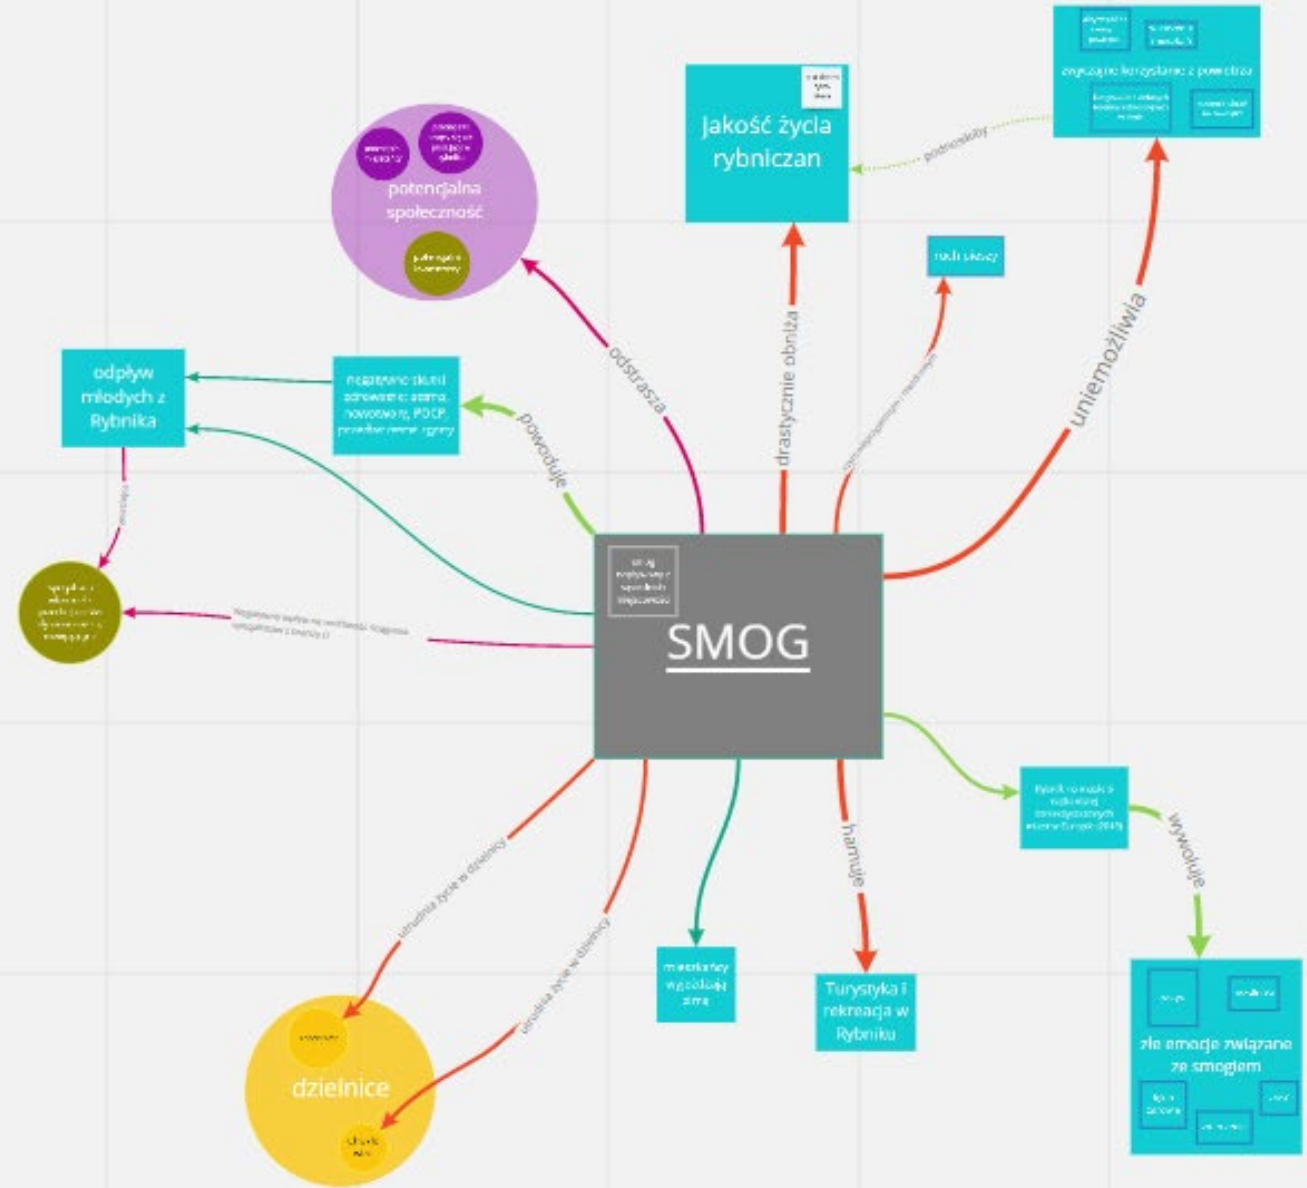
SMOG

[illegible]

Jakość życia rybniczan

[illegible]

drastycznie obniża

potencjalna społeczność

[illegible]

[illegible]

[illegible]

odstrasza

odpływ młodych z Rybnika

negatywne skutki zdrowotne: astma, nowotwory, POCP, przedwczesne zgony

powoduje

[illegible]

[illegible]

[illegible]

ruch pieszy

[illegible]

zwyczajne korzystanie z powietrza

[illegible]

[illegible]

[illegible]

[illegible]

podnoszący

uniemożliwia

utrudnia życie w dzielnicy

utrudnia życie w dzielnicy

dzielnice

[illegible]

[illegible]

mieszkańcy wyjeżdżają zimą

hamuje

Turystyka i rekreacja w Rybniku

Rybnik na miejscu 5 najbardziej zanieczyszczonych miast w Europie (2019)

wywołuje

złe emocje związane ze smogiem

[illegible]

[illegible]

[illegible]

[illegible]

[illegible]